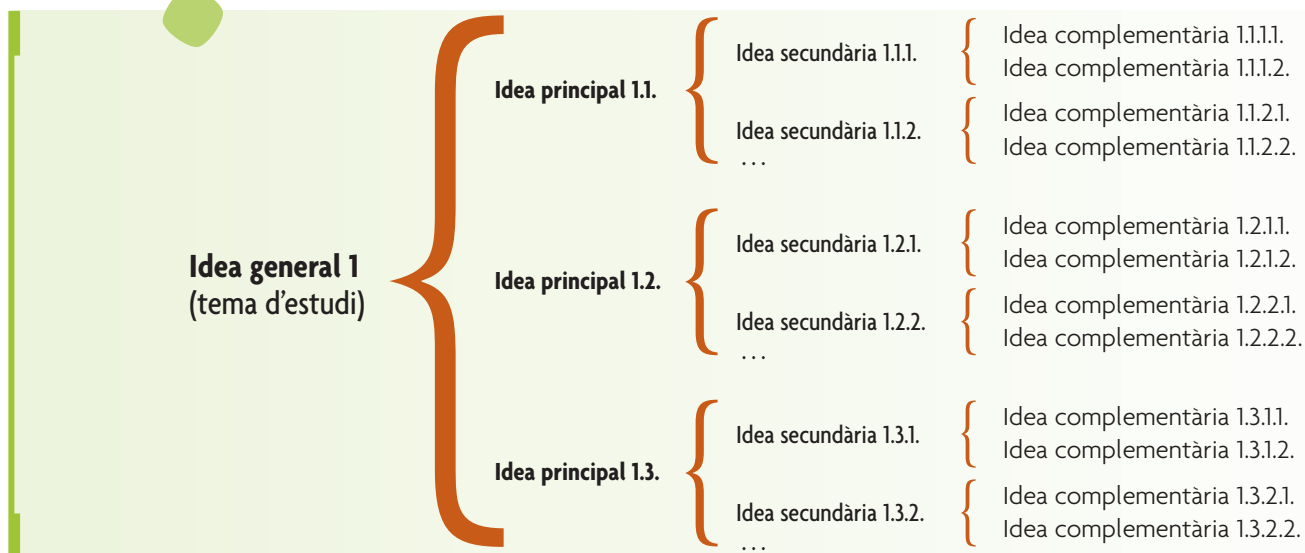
Idea general 1
(tema d'estudi)

Idea principal 1.1.

Idea secundària 1.1.1.

Idea complementària 1.1.1.1.
Idea complementària 1.1.1.2.

Idea secundària 1.1.2.
. . .

Idea complementària 1.1.2.1.
Idea complementària 1.1.2.2.

Idea principal 1.2.

Idea secundària 1.2.1.

Idea complementària 1.2.1.1.
Idea complementària 1.2.1.2.

Idea secundària 1.2.2.
. . .

Idea complementària 1.2.2.1.
Idea complementària 1.2.2.2.

Idea principal 1.3.

Idea secundària 1.3.1.

Idea complementària 1.3.1.1.
Idea complementària 1.3.1.2.

Idea secundària 1.3.2.
. . .

Idea complementària 1.3.2.1.
Idea complementària 1.3.2.2.